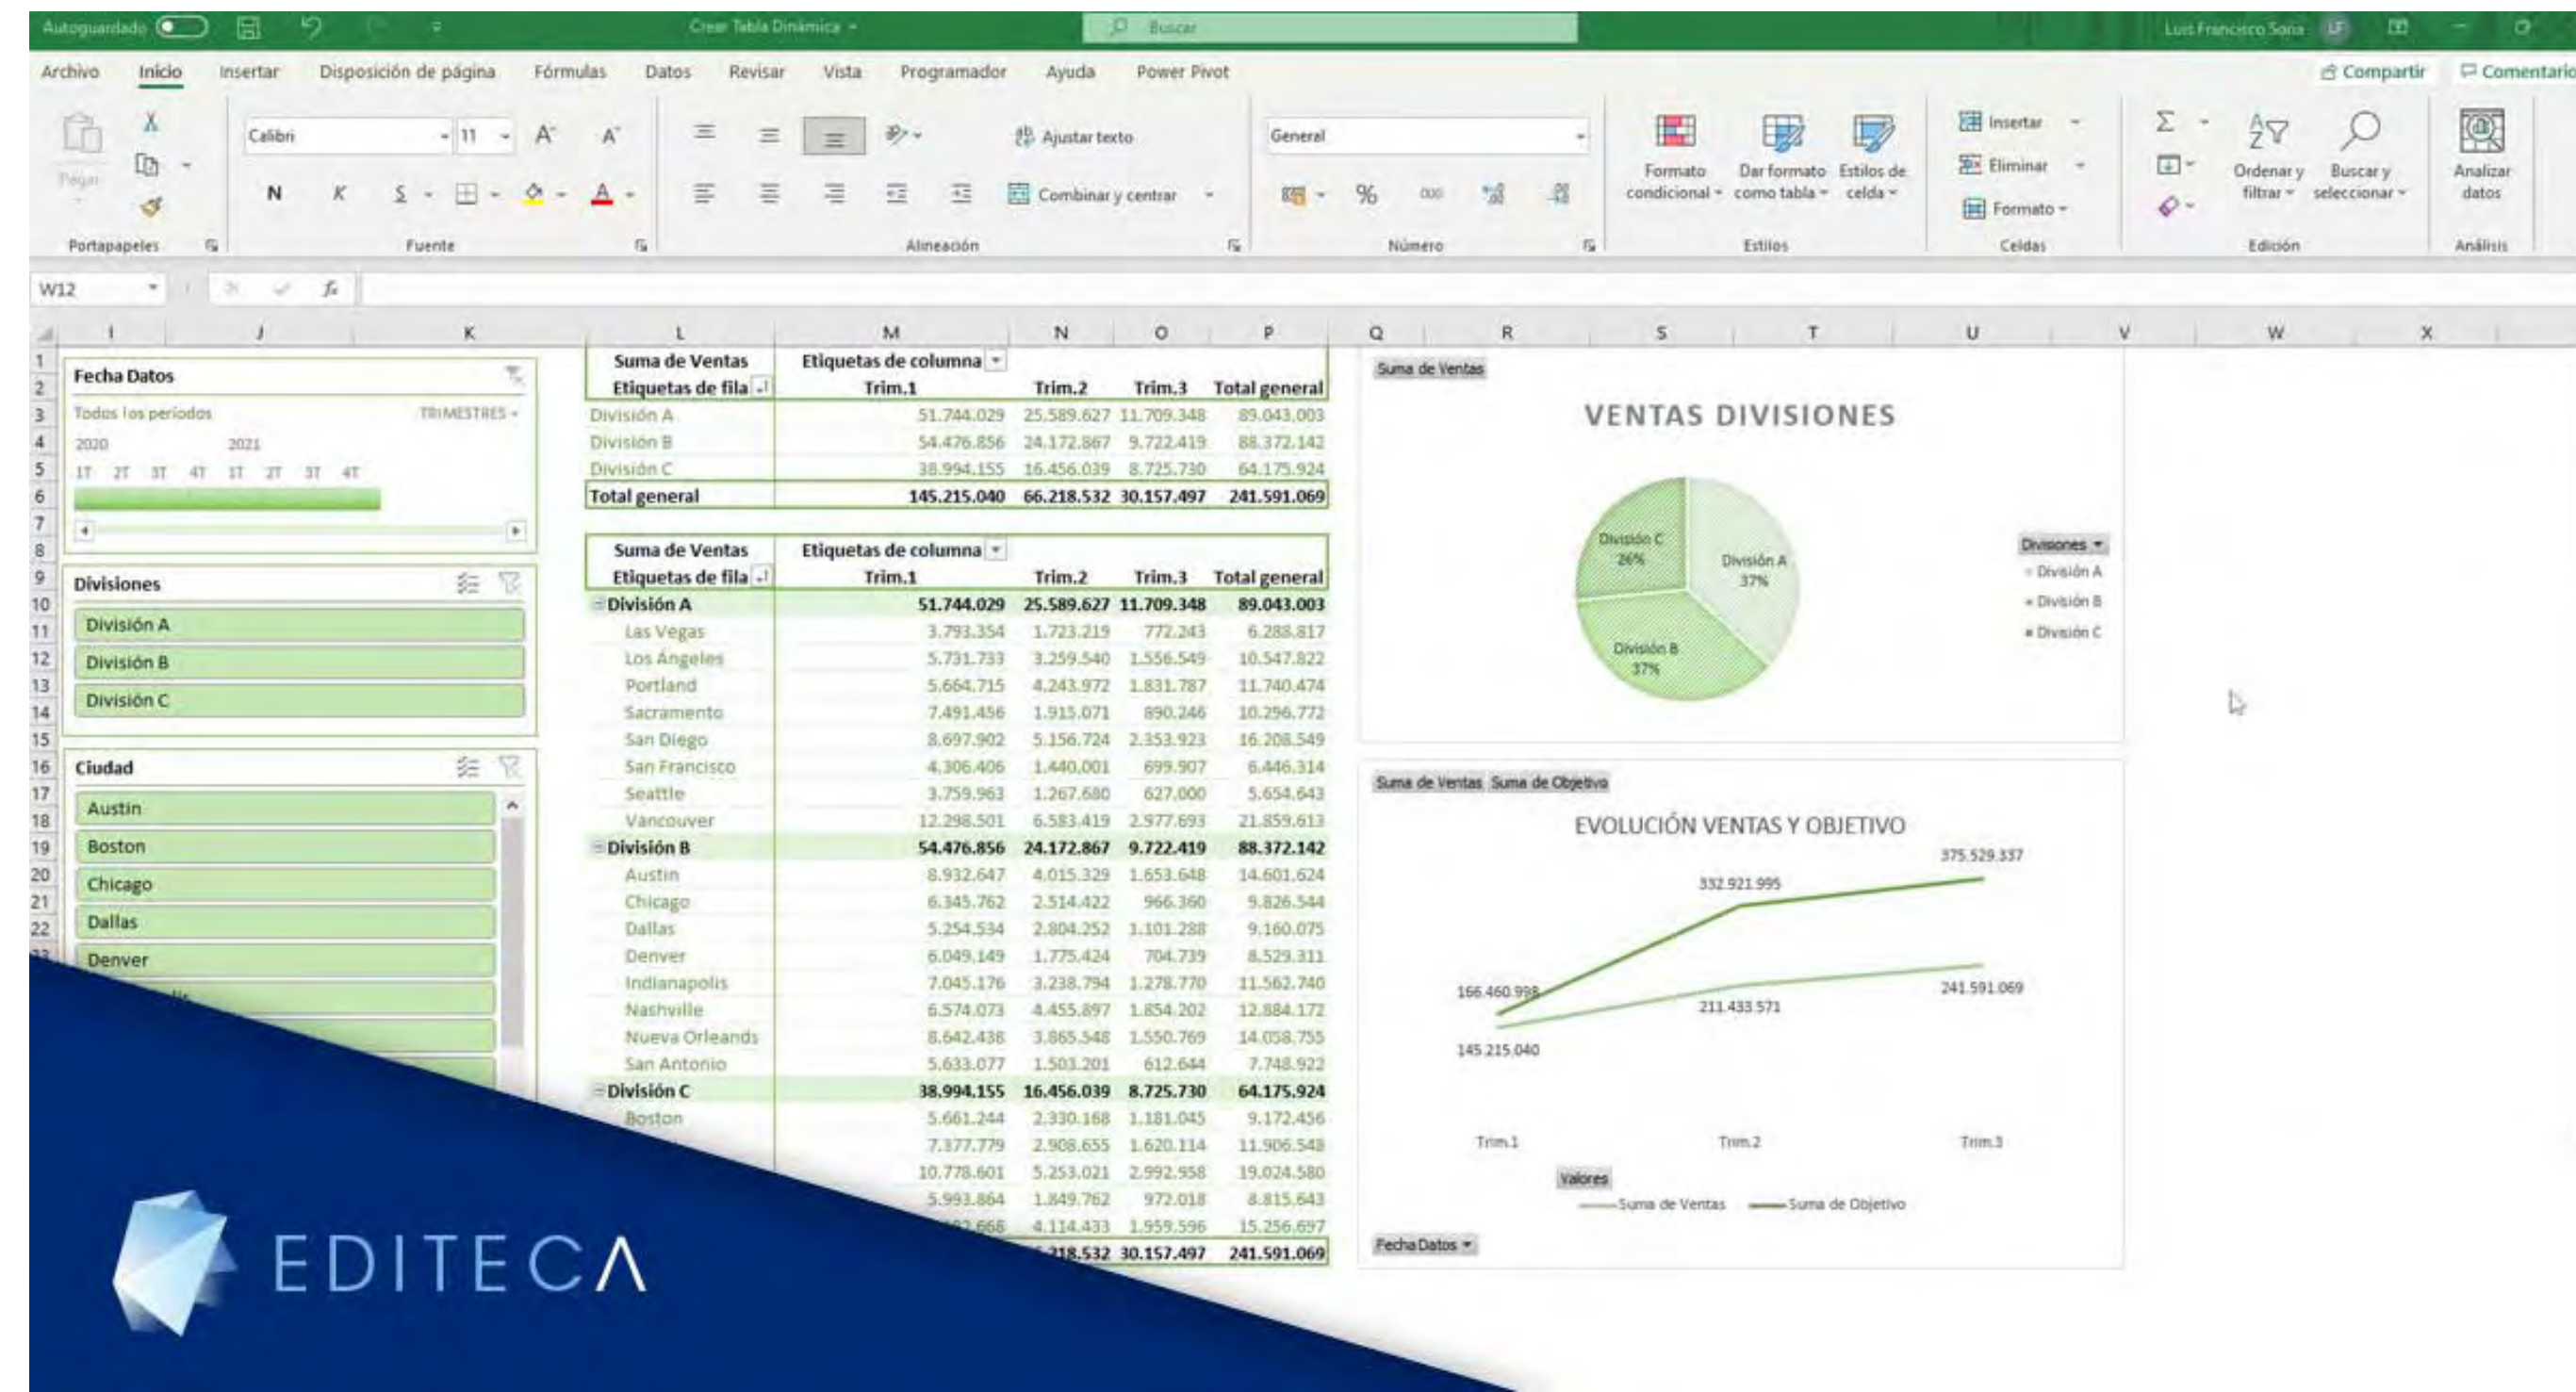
Autoguardado Crear Tabla Dinámica Buscar Luis Francisco Soria LF

Archivo Inicio Insertar Disposición de página Fórmulas Datos Revisar Vista Programador Ayuda Power Pivot Compartir Comentarios

Pegar Calibri 11 N K S Ajustar texto Combinar y centrar General % 000 Formato condicional Dar formato como tabla Estilos de celda Insertar Eliminar Formato Ordenar y filtrar Buscar y seleccionar Analizar datos

Portapapeles Fuente Alineación Número Estilos Celdas Edición Análisis

W12

Fecha Datos
Todos los períodos TRIMESTRES
2020 2021
1T 2T 3T 4T 1T 2T 3T 4T

Divisiones
División A
División B
División C

Ciudad
Austin
Boston
Chicago
Dallas
Denver

| Suma de Ventas | Etiquetas de columna | | | |
|---|---|---|---|---|
| Etiquetas de fila | Trim.1 | Trim.2 | Trim.3 | Total general |
| División A | 51.744.029 | 25.589.627 | 11.709.348 | 89.043.003 |
| División B | 54.476.856 | 24.172.867 | 9.722.419 | 88.372.142 |
| División C | 38.994.155 | 16.456.039 | 8.725.730 | 64.175.924 |
| Total general | 145.215.040 | 66.218.532 | 30.157.497 | 241.591.069 |

| Suma de Ventas | Etiquetas de columna | | | |
|---|---|---|---|---|
| Etiquetas de fila | Trim.1 | Trim.2 | Trim.3 | Total general |
| División A | 51.744.029 | 25.589.627 | 11.709.348 | 89.043.003 |
| Las Vegas | 3.793.354 | 1.723.219 | 772.243 | 6.288.817 |
| Los Ángeles | 5.731.733 | 3.259.540 | 1.556.549 | 10.547.822 |
| Portland | 5.664.715 | 4.243.972 | 1.831.787 | 11.740.474 |
| Sacramento | 7.491.456 | 1.915.071 | 890.246 | 10.296.772 |
| San Diego | 8.697.902 | 5.156.724 | 2.353.923 | 16.208.549 |
| San Francisco | 4.306.406 | 1.440.001 | 699.907 | 6.446.314 |
| Seattle | 3.759.963 | 1.267.680 | 627.000 | 5.654.643 |
| Vancouver | 12.298.501 | 6.583.419 | 2.977.693 | 21.859.613 |
| División B | 54.476.856 | 24.172.867 | 9.722.419 | 88.372.142 |
| Austin | 8.932.647 | 4.015.329 | 1.653.648 | 14.601.624 |
| Chicago | 6.345.762 | 2.514.422 | 966.360 | 9.826.544 |
| Dallas | 5.254.534 | 2.804.252 | 1.101.288 | 9.160.075 |
| Denver | 6.049.149 | 1.775.424 | 704.739 | 8.529.311 |
| Indianapolis | 7.045.176 | 3.238.794 | 1.278.770 | 11.562.740 |
| Nashville | 6.574.073 | 4.455.897 | 1.854.202 | 12.884.172 |
| Nueva Orleands | 8.642.438 | 3.865.548 | 1.550.769 | 14.058.755 |
| San Antonio | 5.633.077 | 1.503.201 | 612.644 | 7.748.922 |
| División C | 38.994.155 | 16.456.039 | 8.725.730 | 64.175.924 |
| Boston | 5.661.244 | 2.330.168 | 1.181.045 | 9.172.456 |
| | 7.377.779 | 2.908.655 | 1.620.114 | 11.906.548 |
| | 10.778.601 | 5.253.021 | 2.992.958 | 19.024.580 |
| | 5.993.864 | 1.849.762 | 972.018 | 8.815.643 |
| | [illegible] | 4.114.433 | 1.959.596 | 15.256.697 |
| | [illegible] | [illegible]218.532 | 30.157.497 | 241.591.069 |

Suma de Ventas
VENTAS DIVISIONES
División C 26%
División A 37%
División B 37%
Divisiones
División A
División B
División C

Suma de Ventas Suma de Objetivo
EVOLUCIÓN VENTAS Y OBJETIVO
375.529.337
332.921.995
166.460.998
211.433.571
241.591.069
145.215.040
Trim.1 Trim.2 Trim.3
Valores
Suma de Ventas Suma de Objetivo
FechaDatos

EDITECA